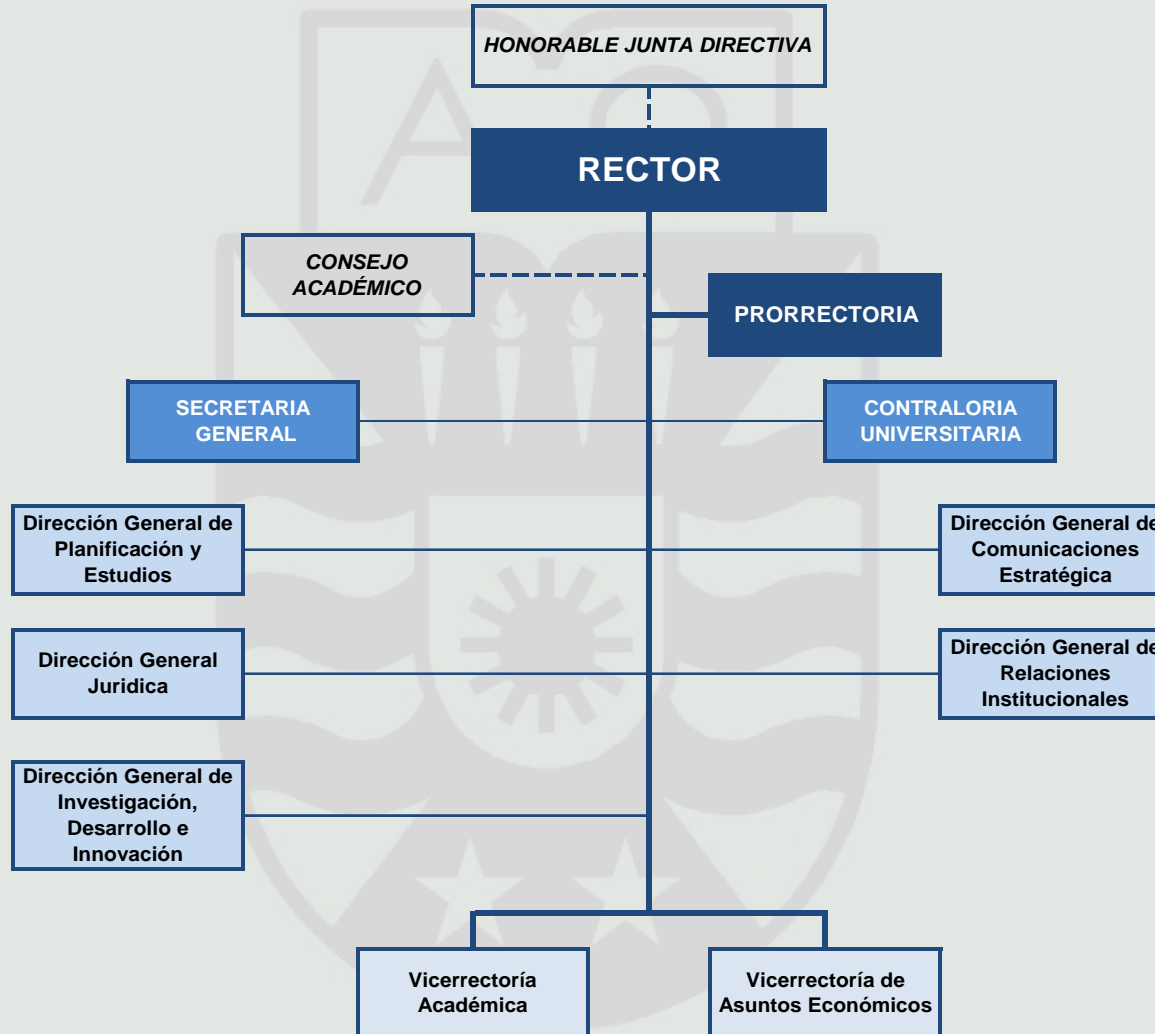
HONORABLE JUNTA DIRECTIVA

RECTOR

CONSEJO ACADÉMICO

PRORRECTORIA

SECRETARIA GENERAL

CONTRALORIA UNIVERSITARIA

Dirección General de Planificación y Estudios

Dirección General de Comunicaciones Estratégica

Dirección General Juridica

Dirección General de Relaciones Institucionales

Dirección General de Investigación, Desarrollo e Innovación

Vicerrectoría Académica

Vicerrectoría de Asuntos Económicos